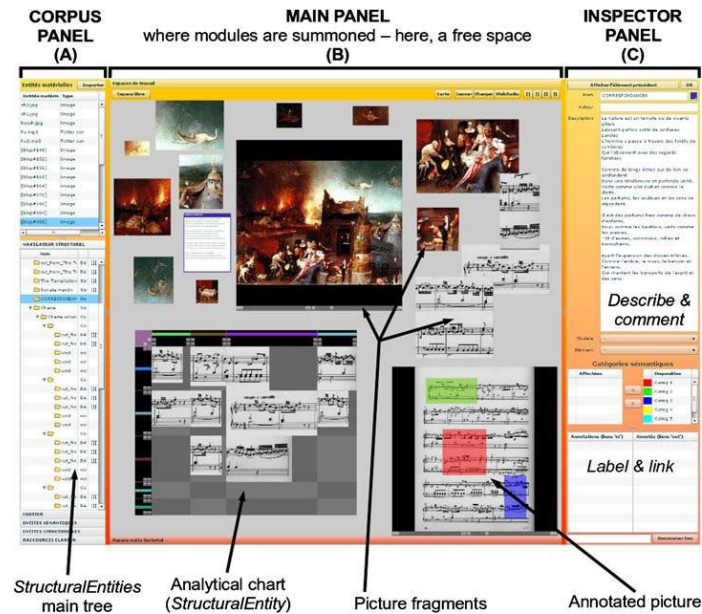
CORPUS PANEL (A)

MAIN PANEL
where modules are summoned – here, a free space
(B)

INSPECTOR PANEL (C)

Entités matérielles Importer

Espace de travail

Espace libre

Afficher l'élément précédent

CORRESPONDANCES

Catégories sémantiques

Describe & comment

Label & link

StructuralEntities main tree

Analytical chart (StructuralEntity)

Picture fragments

Annotated picture